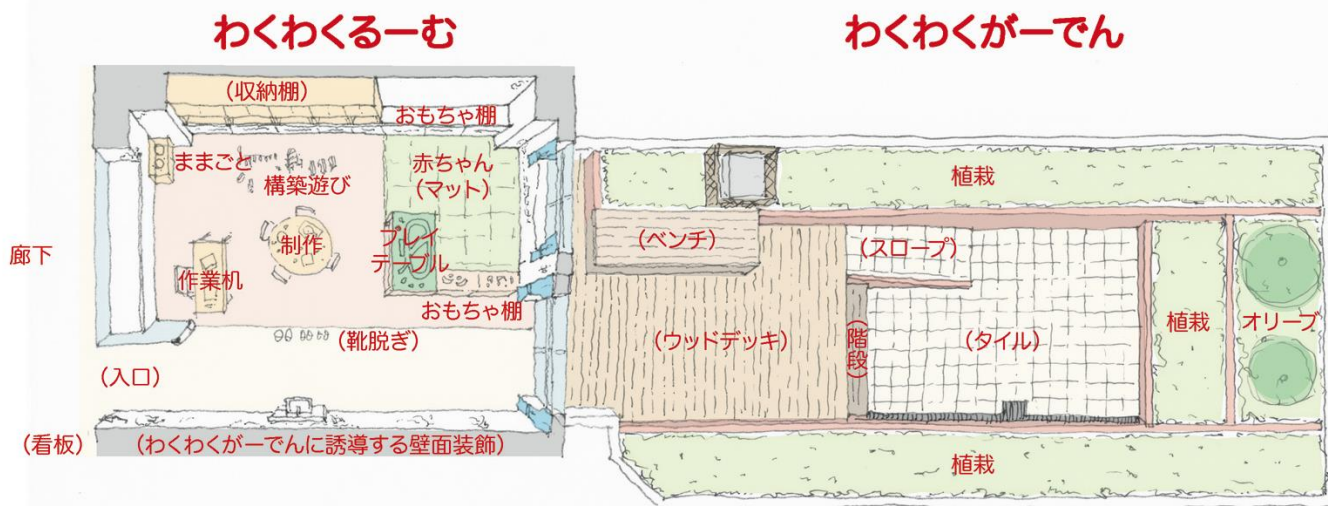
わくわくるーむ

わくわくがーでん

（収納棚）

おもちゃ棚

ままごと

構築遊び

赤ちゃん（マット）

制作

プレイテーブル

作業机

おもちゃ棚

廊下

（靴脱ぎ）

（入口）

（看板）

（わくわくがーでんに誘導する壁面装飾）

植栽

（ベンチ）

（スロープ）

（ウッドデッキ）

（階段）

（タイル）

植栽

オリーブ

植栽